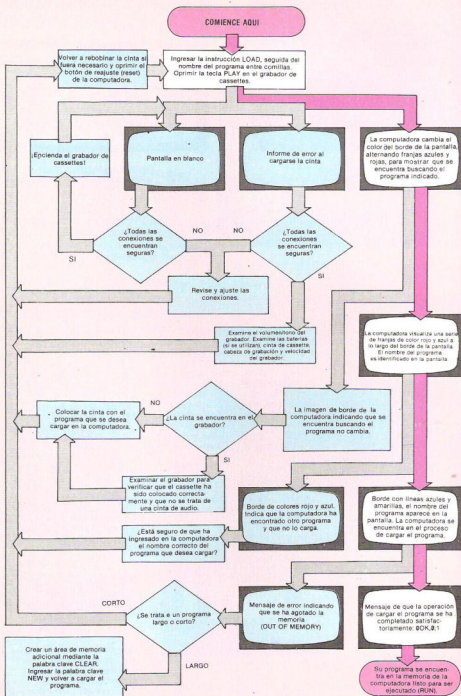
COMIENCE AQUI

Volver a rebobinar la cinta si fuera necesario y oprimir el botón de reajuste (reset) de la computadora.

Ingresar la instrucción LOAD, seguida del nombre del programa entre comillas. Oprimir la tecla PLAY en el grabador de cassettes.

¡Encienda el grabador de cassettes!

Pantalla en blanco

Informe de error al cargarse la cinta

La computadora cambia el color del borde de la pantalla, alternando franjas azules y rojas, para mostrar que se encuentra buscando el programa indicado.

¿Todas las conexiones se encuentran seguras?

NO

NO

¿Todas las conexiones se encuentran seguras?

SI

SI

Revise y ajuste las conexiones.

Examine el volumen del grabador. Examine las baterías (si se utilizan), cinta de cassette, cabeza de grabación y velocidad del grabador.

La computadora visualiza una serie de franjas de color rojo y azul a lo largo del borde de la pantalla. El nombre del programa es identificado en la pantalla.

NO

Colocar la cinta con el programa que se desea cargar en la computadora.

¿La cinta se encuentra en el grabador?

La imagen de borde de la computadora indicando que se encuentra buscando el programa no cambia.

SI

Examinar el grabador para verificar que el cassette ha sido colocado correctamente y que no se trata de una cinta de audio.

Borde de colores rojo y azul, indica que la computadora ha encontrado otro programa y que no lo carga.

Borde con líneas azules y amarillas, el nombre del programa aparece en la pantalla. La computadora se encuentra en el proceso de cargar el programa.

¿Está seguro de que ha ingresado en la computadora el nombre correcto del programa que desea cargar?

CORTO

¿Se trata de un programa largo o corto?

Mensaje de error indicando que se ha agotado la memoria (OUT OF MEMORY)

Mensaje de que la operación de cargar el programa se ha completado satisfactoriamente: ØOK,Ø:1

LARGO

Crear un área de memoria adicional mediante la palabra clave CLEAR. Ingresar la palabra clave NEW y volver a cargar el programa.

Su programa se encuentra en la memoria de la computadora listo para ser ejecutado (RUN).